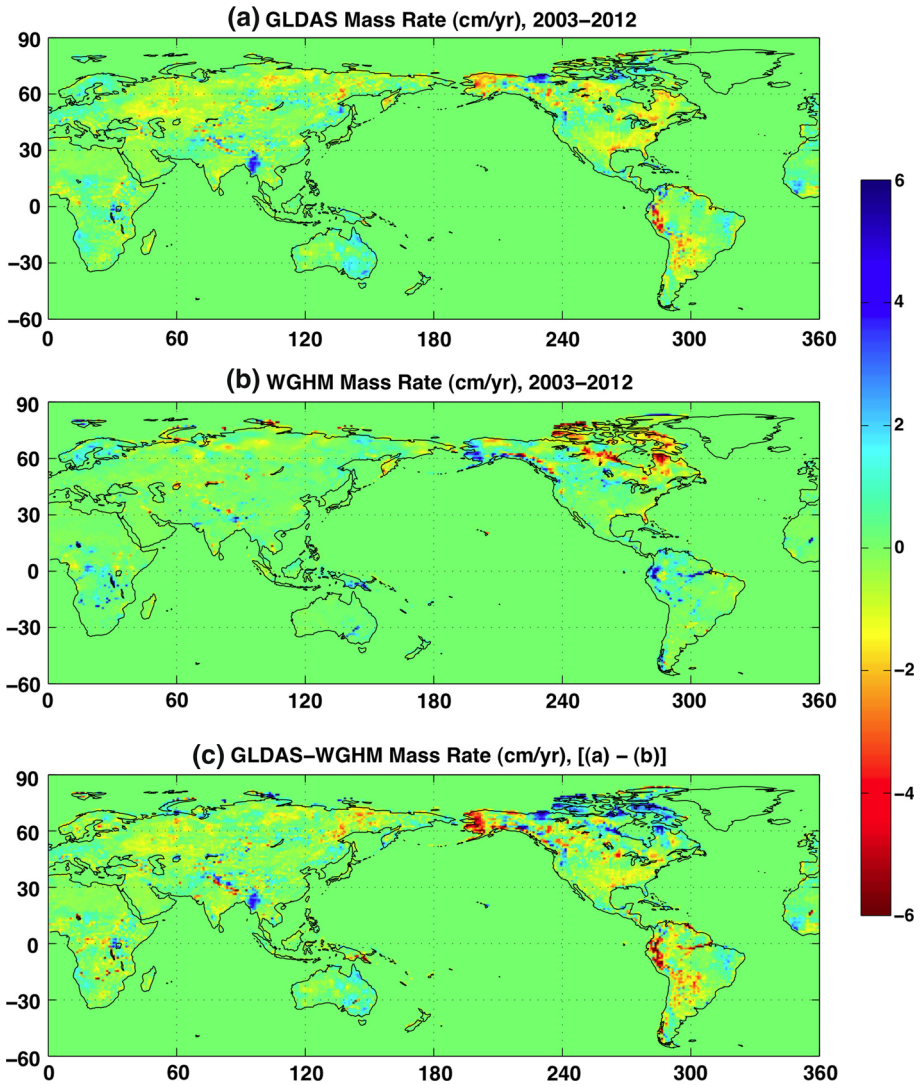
(a) GLDAS Mass Rate (cm/yr), 2003–2012

90
60
30
0
−30
−60
0 60 120 180 240 300 360

(b) WGHM Mass Rate (cm/yr), 2003–2012

90
60
30
0
−30
−60
0 60 120 180 240 300 360

(c) GLDAS–WGHM Mass Rate (cm/yr), [(a) − (b)]

90
60
30
0
−30
−60
0 60 120 180 240 300 360

6
4
2
0
−2
−4
−6